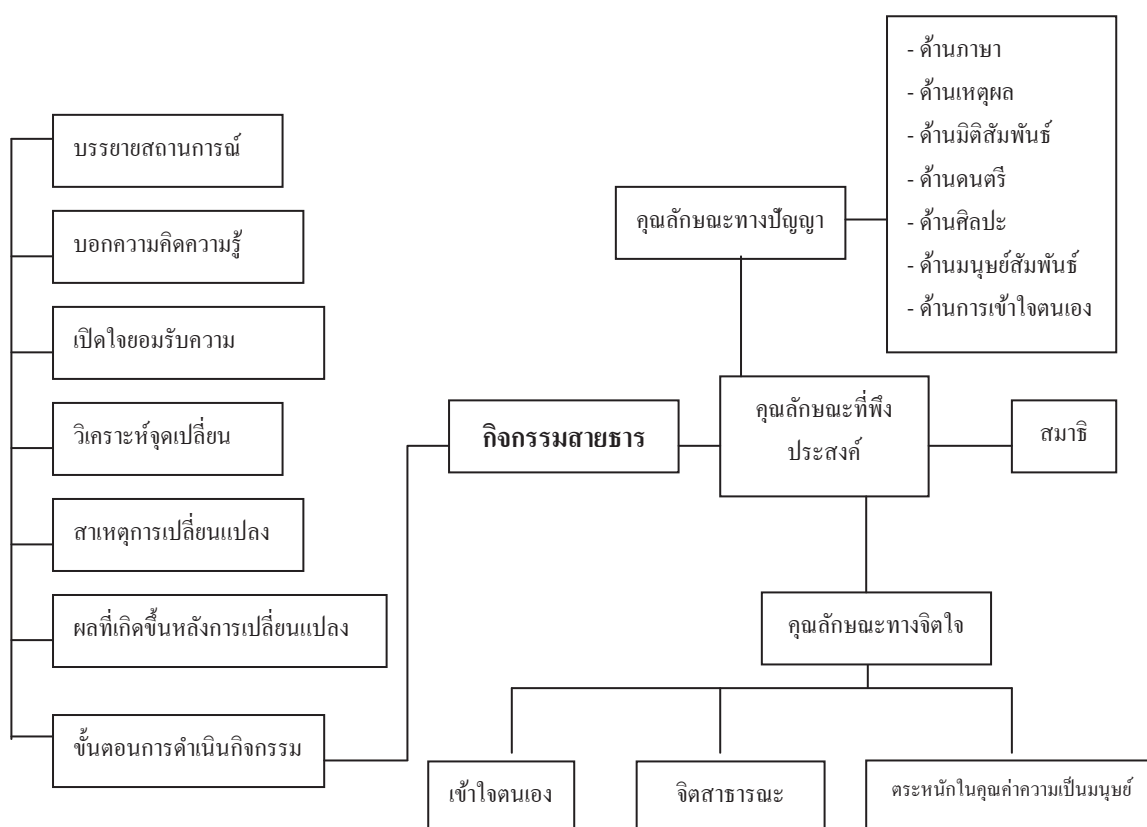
- ด้านภาษา
- ด้านเหตุผล
- ด้านมิติสัมพันธ์
- ด้านดนตรี
- ด้านศิลปะ
- ด้านมนุษย์สัมพันธ์
- ด้านการเข้าใจตนเอง

บรรยายสถานการณ์

บอกความคิดความรู้

เปิดใจยอมรับความ

วิเคราะห์จุดเปลี่ยน

สาเหตุการเปลี่ยนแปลง

ผลที่เกิดขึ้นหลังการเปลี่ยนแปลง

ขั้นตอนการดำเนินกิจกรรม

คุณลักษณะทางปัญญา

กิจกรรมสายธาร

คุณลักษณะที่พึงประสงค์

สมาธิ

คุณลักษณะทางจิตใจ

เข้าใจตนเอง

จิตสาธารณะ

ตระหนักในคุณค่าความเป็นมนุษย์